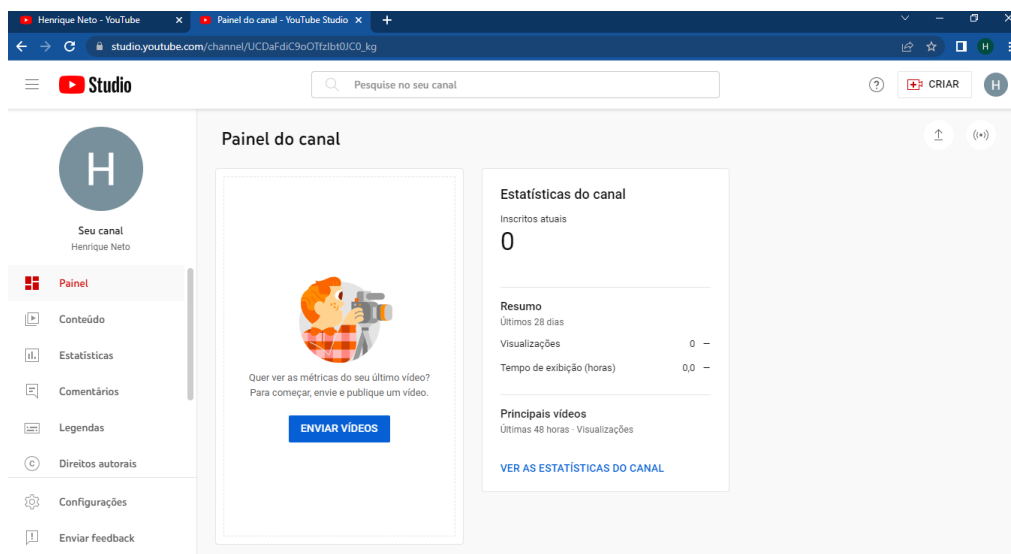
Henrique Neto - YouTube
Painel do canal - YouTube Studio

studio.youtube.com/channel/UCDaFdiC9oOTfzlbt0JC0_kg

H

Studio

Pesquise no seu canal

CRIAR

H

H

Seu canal
Henrique Neto

Painel

Conteúdo

Estatísticas

Comentários

Legendas

Direitos autorais

Configurações

Enviar feedback

Painel do canal

Quer ver as métricas do seu último vídeo? Para começar, envie e publique um vídeo.

ENVIAR VÍDEOS

Estatísticas do canal

Inscritos atuais

0

Resumo

Últimos 28 dias

Visualizações 0 —

Tempo de exibição (horas) 0,0 —

Principais vídeos

Últimas 48 horas · Visualizações

VER AS ESTATÍSTICAS DO CANAL